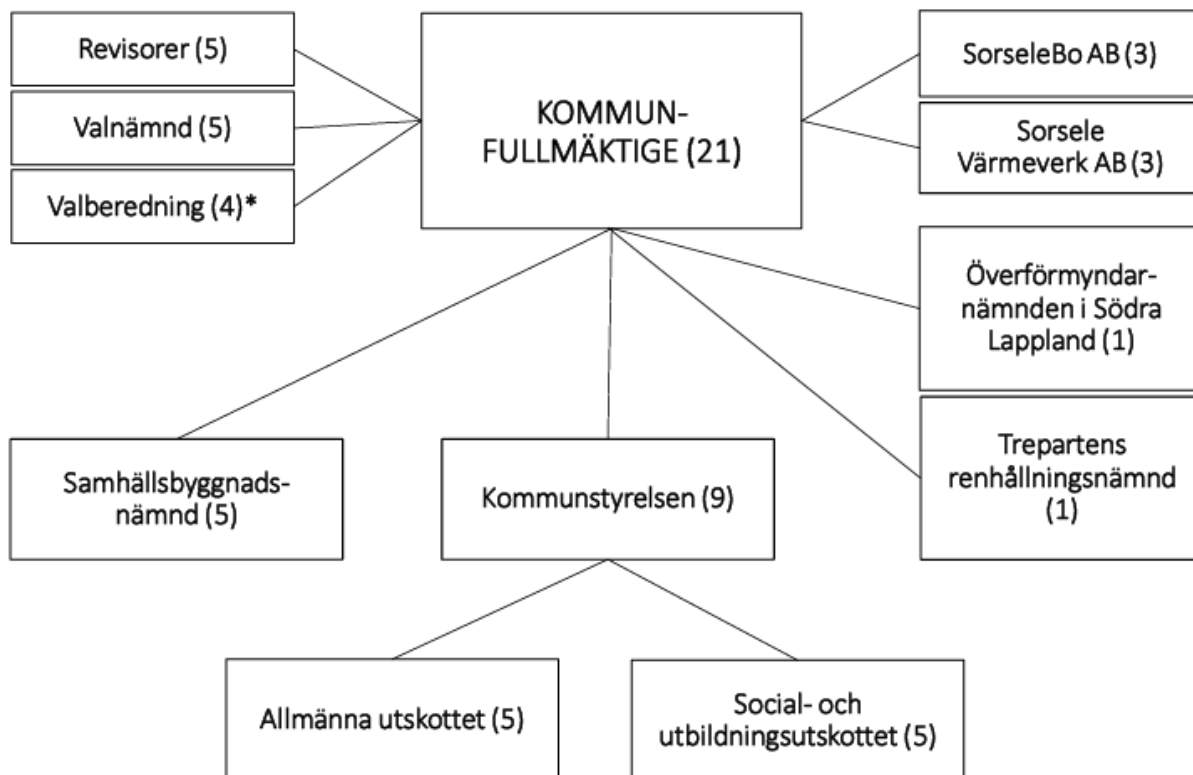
Revisorer (5)

Valnämnd (5)

Valberedning (4)*

KOMMUNFULLMÄKTIGE (21)

SorseleBo AB (3)

Sorsele Värmeverk AB (3)

Överförmyndarnämnden i Södra Lappland (1)

Trepartens renhållningsnämnd (1)

Samhällsbyggnadsnämnd (5)

Kommunstyrelsen (9)

Allmänna utskottet (5)

Social- och utbildningsutskottet (5)